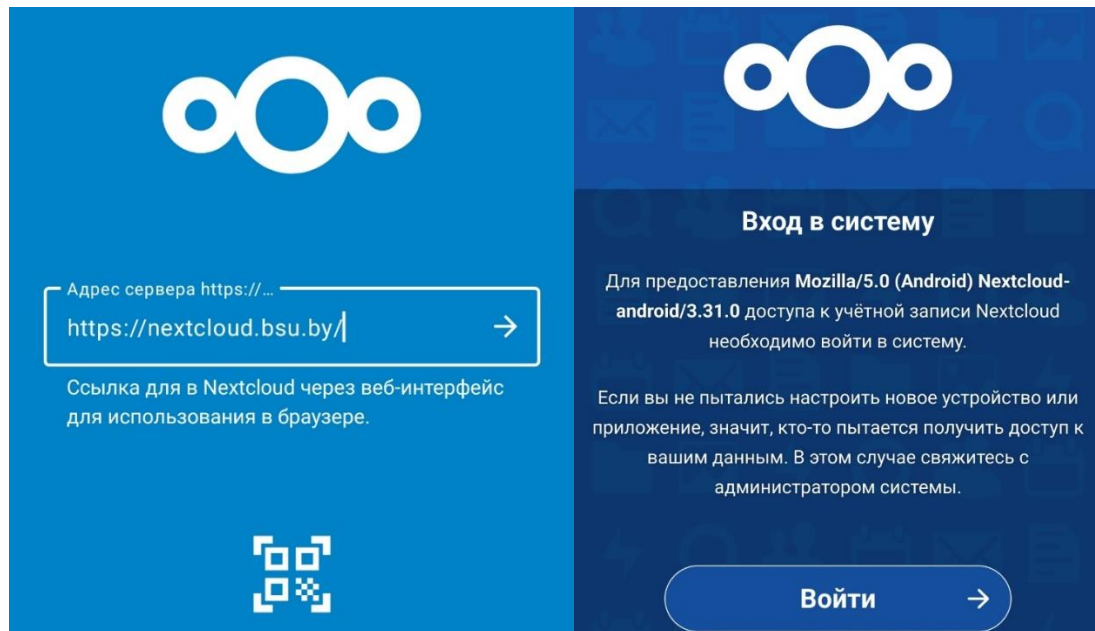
Адрес сервера https://…

https://nextcloud.bsu.by/

Ссылка для в Nextcloud через веб-интерфейс для использования в браузере.

Вход в систему

Для предоставления **Mozilla/5.0 (Android) Nextcloud-android/3.31.0** доступа к учётной записи Nextcloud необходимо войти в систему.

Если вы не пытались настроить новое устройство или приложение, значит, кто-то пытается получить доступ к вашим данным. В этом случае свяжитесь с администратором системы.

Войти